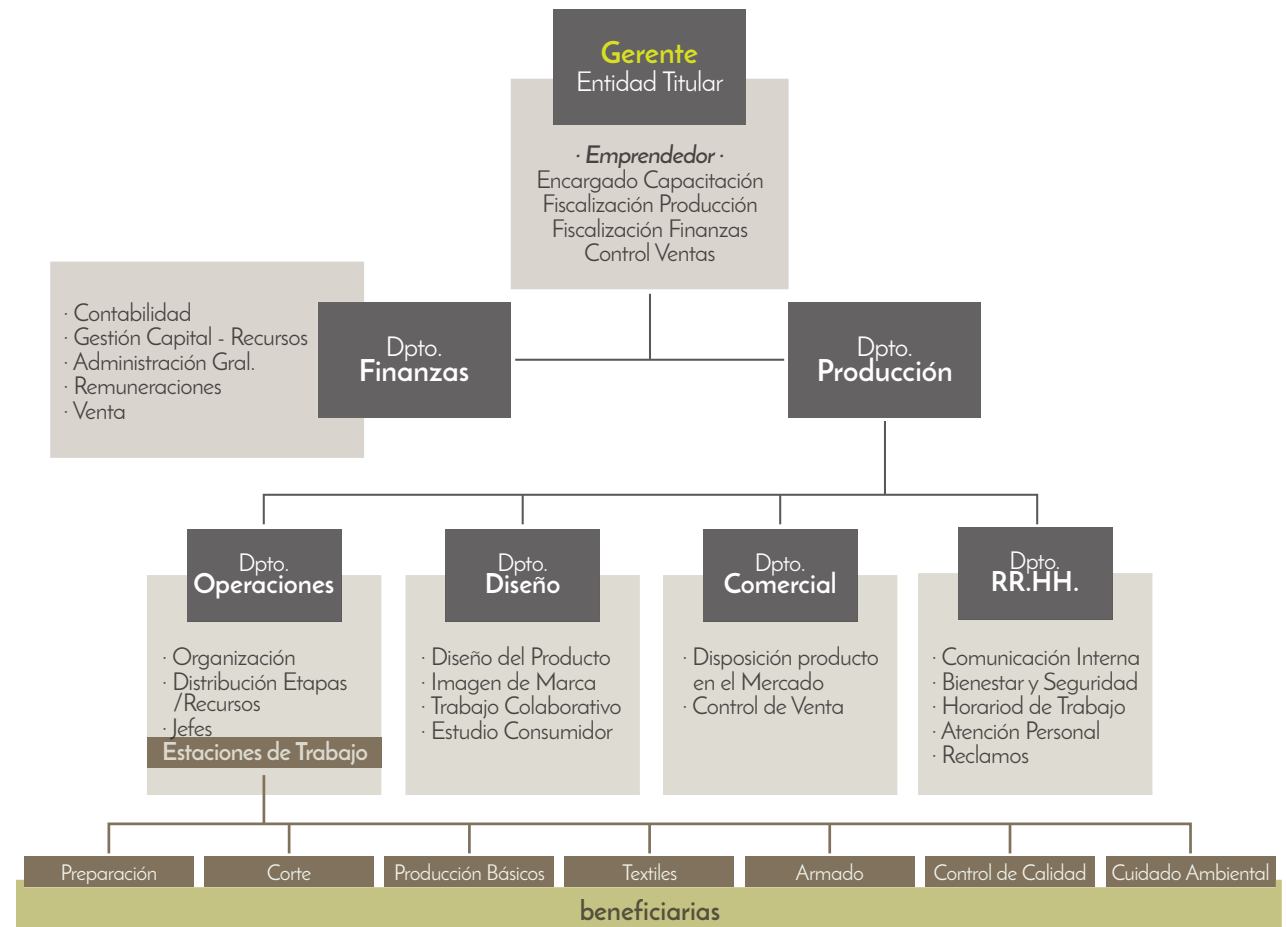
Gerente
Entidad Titular

· Emprendedor ·
Encargado Capacitación
Fiscalización Producción
Fiscalización Finanzas
Control Ventas

· Contabilidad
· Gestión Capital - Recursos
· Administración Gral.
· Remuneraciones
· Venta

Dpto.
Finanzas

Dpto.
Producción

Dpto.
Operaciones

· Organización
· Distribución Etapas /Recursos
· Jefes
Estaciones de Trabajo

Dpto.
Diseño

· Diseño del Producto
· Imagen de Marca
· Trabajo Colaborativo
· Estudio Consumidor

Dpto.
Comercial

· Disposición producto en el Mercado
· Control de Venta

Dpto.
RR.HH.

· Comunicación Interna
· Bienestar y Seguridad
· Horariod de Trabajo
· Atención Personal
· Reclamos

Preparación
Corte
Producción Básicos
Textiles
Armado
Control de Calidad
Cuidado Ambiental

beneficiarias